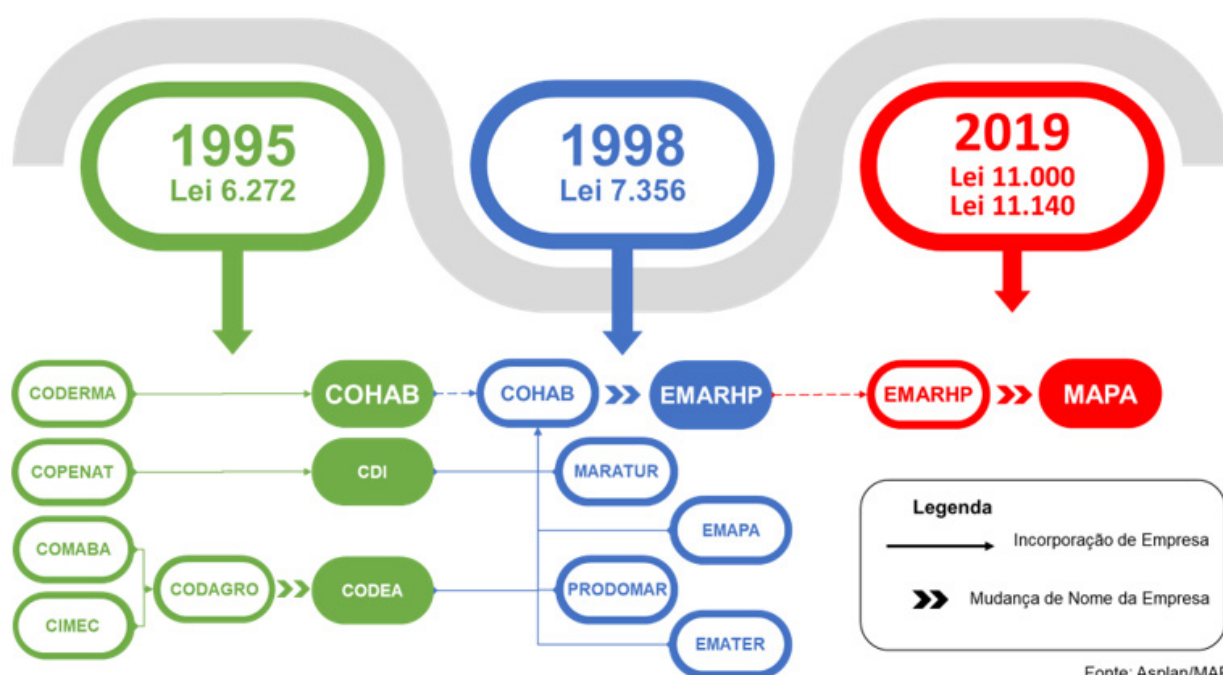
1995
Lei 6.272

1998
Lei 7.356

2019
Lei 11.000
Lei 11.140

CODERMA
COHAB
COHAB
EMARHP
EMARHP
MAPA

COPENAT
CDI
MARATUR

EMAPA

COMABA
CODAGRO
CODEA
PRODOMAR
CIMEC

EMATER

Legenda
Incorporação de Empresa
Mudança de Nome da Empresa

Fonte: Asplan/MA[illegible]